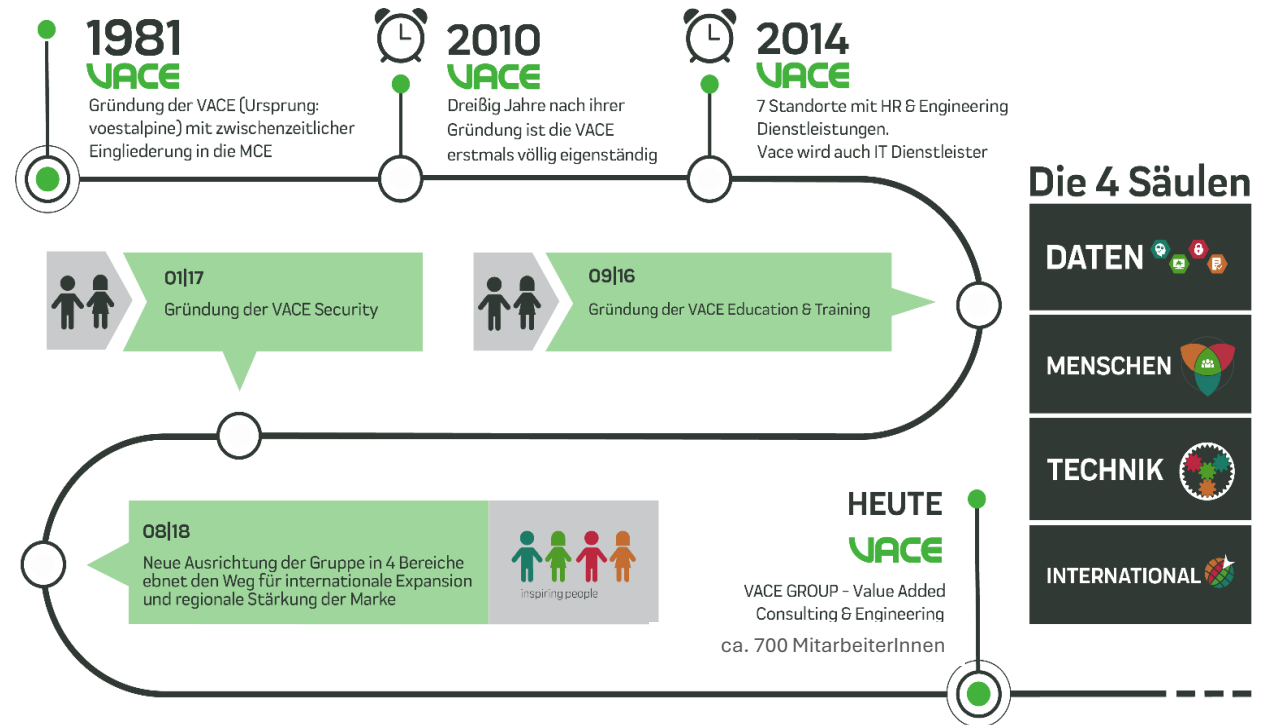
1981
VACE
Gründung der VACE (Ursprung: voestalpine) mit zwischenzeitlicher Eingliederung in die MCE

2010
VACE
Dreißig Jahre nach ihrer Gründung ist die VACE erstmals völlig eigenständig

2014
VACE
7 Standorte mit HR & Engineering Dienstleistungen.
Vace wird auch IT Dienstleister

Die 4 Säulen

01|17
Gründung der VACE Security

09|16
Gründung der VACE Education & Training

DATEN

MENSCHEN

TECHNIK

INTERNATIONAL

08|18
Neue Ausrichtung der Gruppe in 4 Bereiche ebnet den Weg für internationale Expansion und regionale Stärkung der Marke

inspiring people

HEUTE
VACE
VACE GROUP - Value Added Consulting & Engineering
ca. 700 MitarbeiterInnen